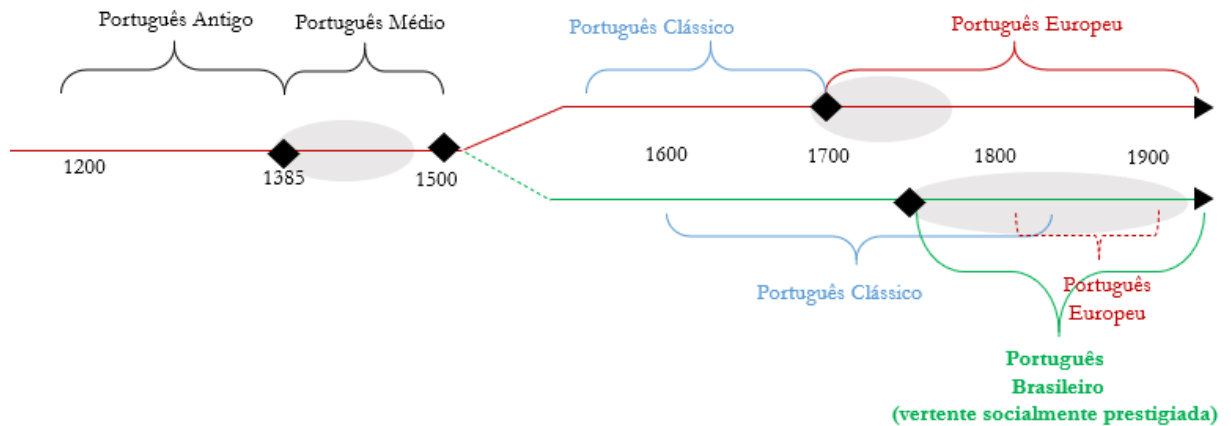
Português Antigo

Português Médio

Português Clássico

Português Europeu

1200

1385

1500

1600

1700

1800

1900

Português Clássico

Português Europeu

Português Brasileiro (vertente socialmente prestigiada)